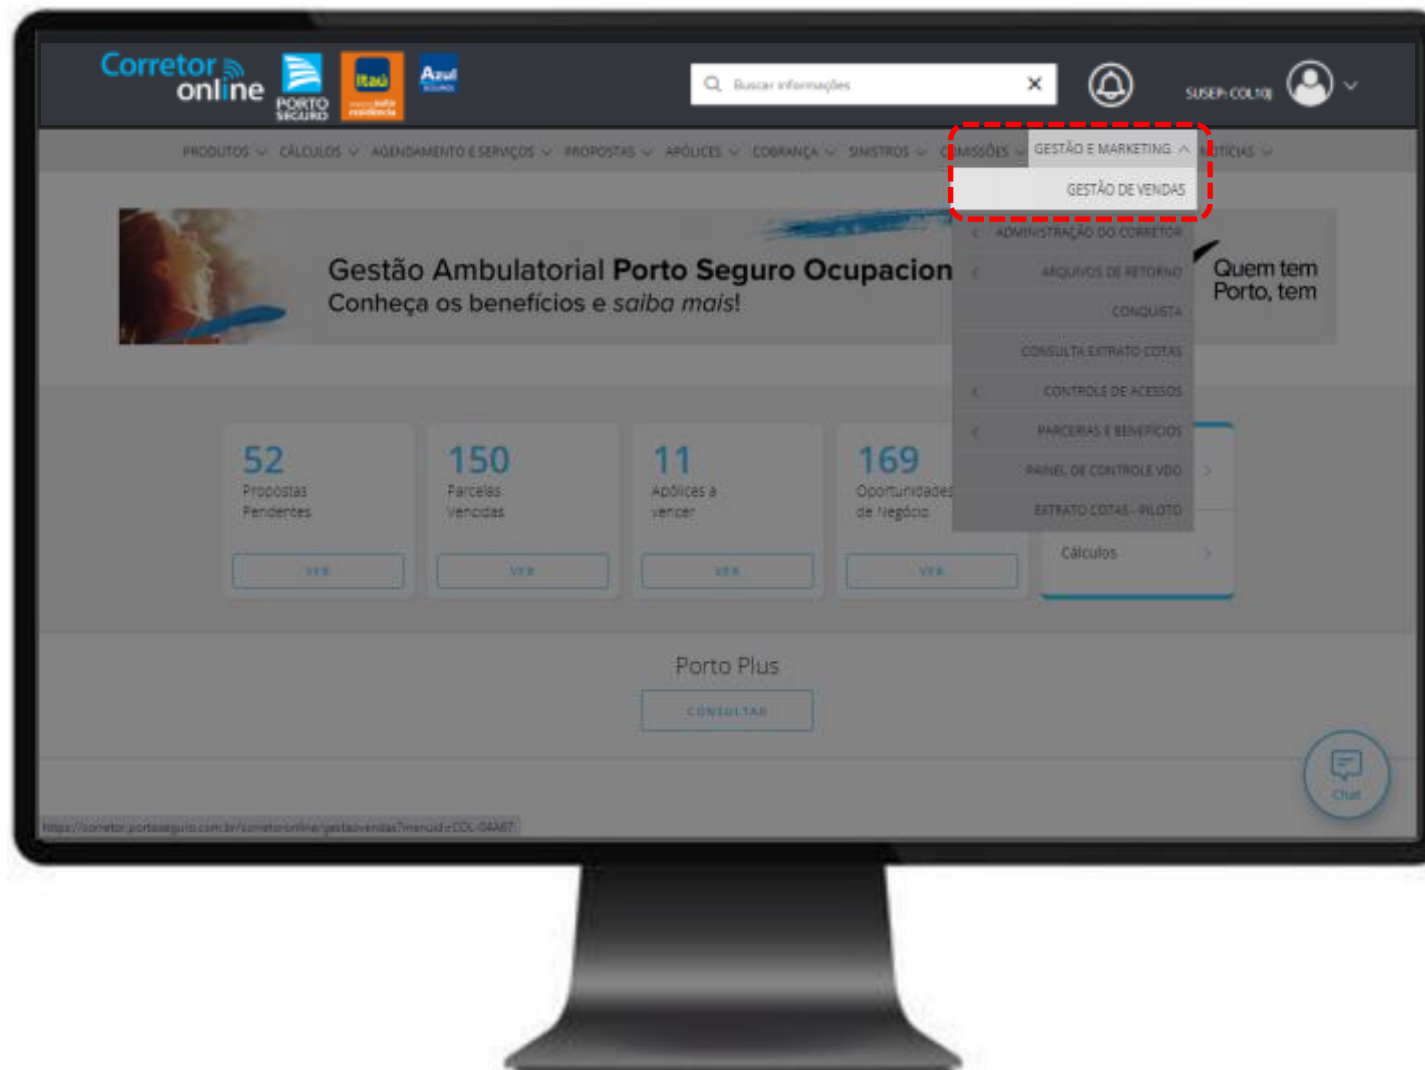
Corretor online

PORTO SEGURO

Itaú

Azul

Buscar informações

SUSEP: COL10J

PRODUTOS CÁLCULOS AGENDAMENTO E SERVIÇOS PROPOSTAS APÓLICES COBRANÇA SINISTROS COMISSÕES GESTÃO E MARKETING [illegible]TICIAS

GESTÃO DE VENDAS

ADMINISTRAÇÃO DO CORRETOR

ARQUIVOS DE RETORNO

CONQUISTA

CONSULTA EXTRATO COTAS

CONTROLE DE ACESSOS

PARCERIAS E BENEFÍCIOS

PAINEL DE CONTROLE VDO

EXTRATO COTAS - PILOTO

Gestão Ambulatorial Porto Seguro Ocupacion
Conheça os benefícios e saiba mais!

Quem tem Porto, tem

52 Propostas Pendentes VER

150 Parcelas Vencidas VER

11 Apólices a vencer VER

169 Oportunidades de Negócio VER

Cálculos

Porto Plus

CONSULTAR

Chat

https://corretor.portoseguro.com.br/corretoronline/gestaovendas?menuid=COL-04A87